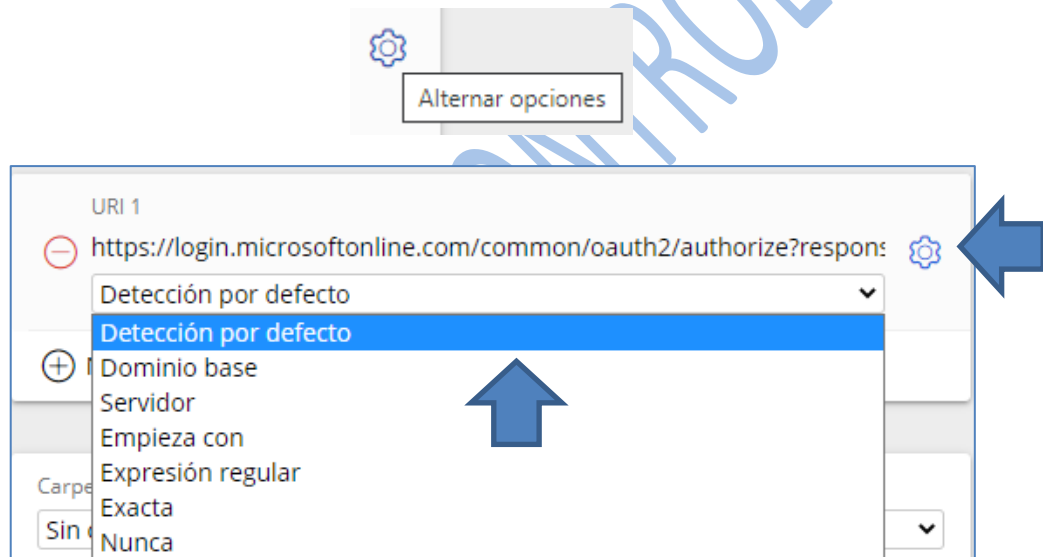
Alternar opciones

URI 1

https://login.microsoftonline.com/common/oauth2/authorize?respons

Detección por defecto

Detección por defecto
Dominio base
Servidor
Empieza con
Expresión regular
Exacta
Nunca

Carpe

Sin